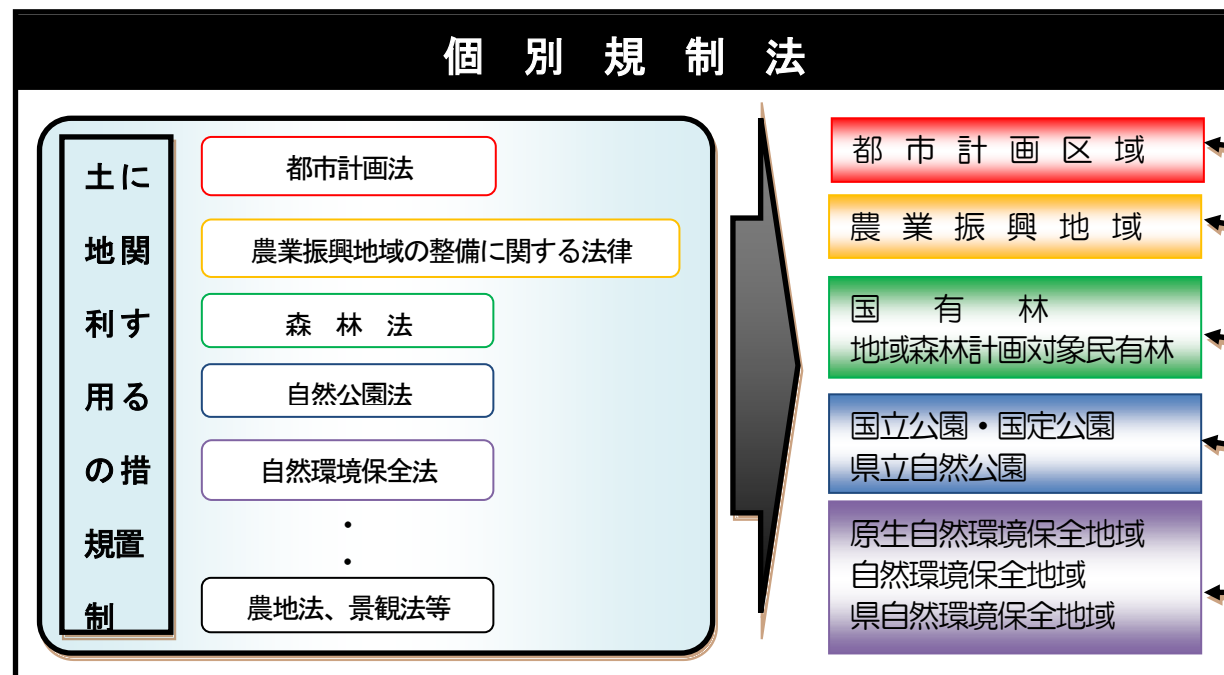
個 別 規 制 法

土地利用に関する規制措置

都市計画法

農業振興地域の整備に関する法律

森 林 法

自然公園法

自然環境保全法

・
・

農地法、景観法等

都 市 計 画 区 域

農 業 振 興 地 域

国 有 林
地域森林計画対象民有林

国立公園・国定公園
県立自然公園

原生自然環境保全地域
自然環境保全地域
県自然環境保全地域